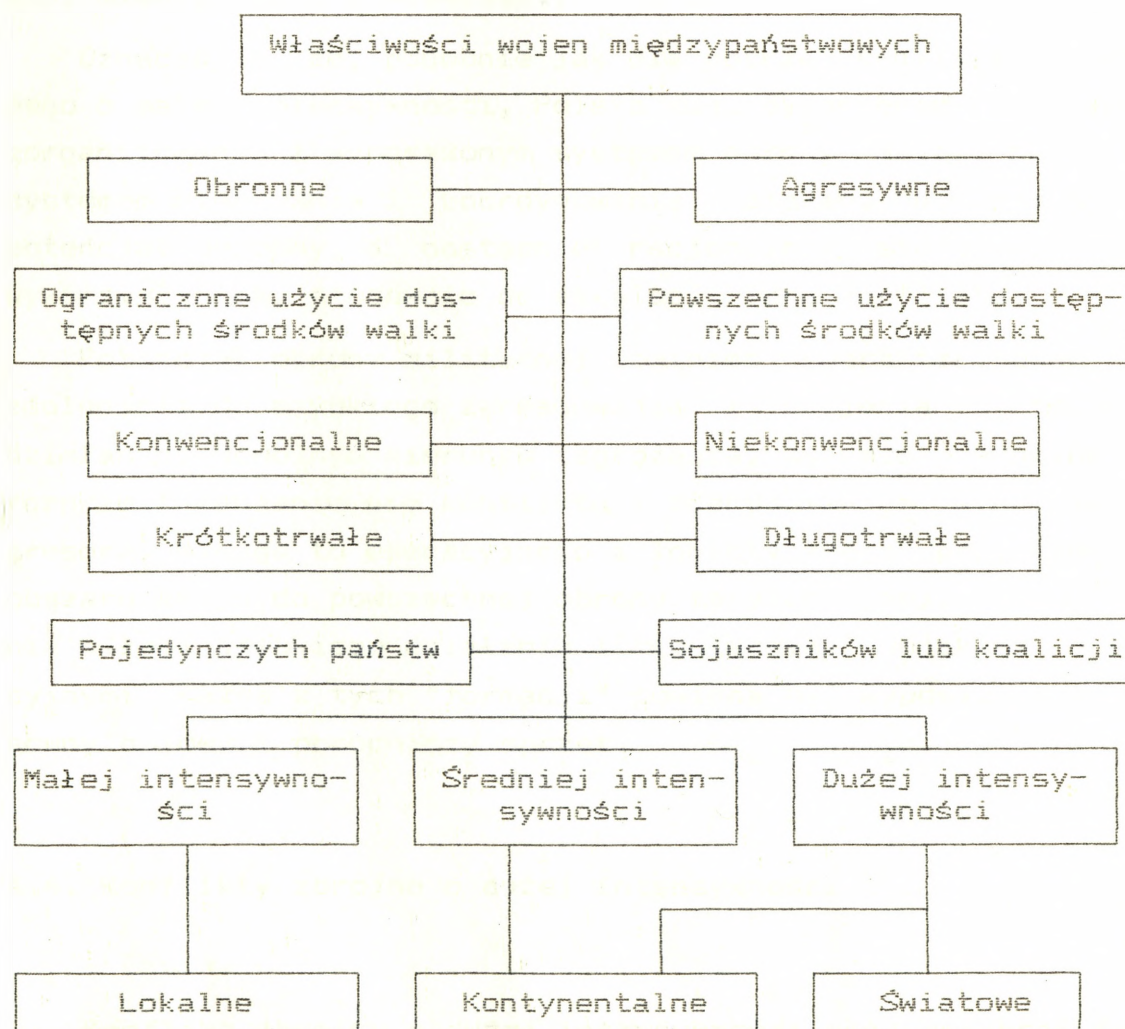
Właściwości wojen międzypaństwowych

Obronne

Agresywne

Ograniczone użycie dostępnych środków walki

Powszechne użycie dostępnych środków walki

Konwencjonalne

Niekonwencjonalne

Krótkotrwałe

Długotrwałe

Pojedynczych państw

Sojuszników lub koalicji

Małej intensywności

Średniej intensywności

Dużej intensywności

Lokalne

Kontynentalne

Światowe